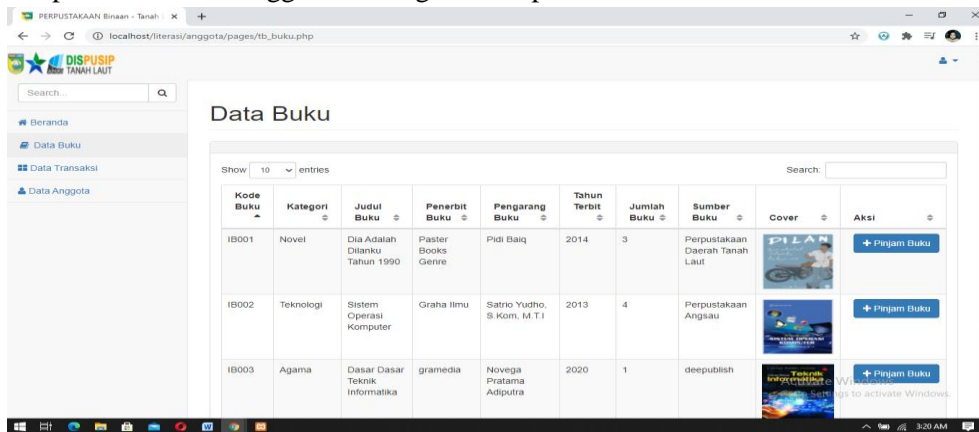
PERPUSTAKAAN Binaan - Tanah ×

localhost/literasi/anggota/pages/tb_buku.php

DISPUSIP TANAH LAUT

Search...

Beranda

Data Buku

Data Transaksi

Data Anggota

Data Buku

Show 10 entries

Search:

| Kode Buku | Kategori | Judul Buku | Penerbit Buku | Pengarang Buku | Tahun Terbit | Jumlah Buku | Sumber Buku | Cover | Aksi |
|---|---|---|---|---|---|---|---|---|---|
| IB001 | Novel | Dia Adalah Dilanku Tahun 1990 | Paster Books Genre | Pidi Baiq | 2014 | 3 | Perpustakaan Daerah Tanah Laut | DILAN | + Pinjam Buku |
| IB002 | Teknologi | Sistem Operasi Komputer | Graha Ilmu | Satrio Yudho, S.Kom, M.T.I | 2013 | 4 | Perpustakaan Angsau | SISTEM OPERASI KOMPUTER | + Pinjam Buku |
| IB003 | Agama | Dasar Dasar Teknik Informatika | gramedia | Novega Pratama Adiputra | 2020 | 1 | deepublish | Teknik Informatika | + Pinjam Buku |

Activate Windows
Go to Settings to activate Windows.

3:20 AM